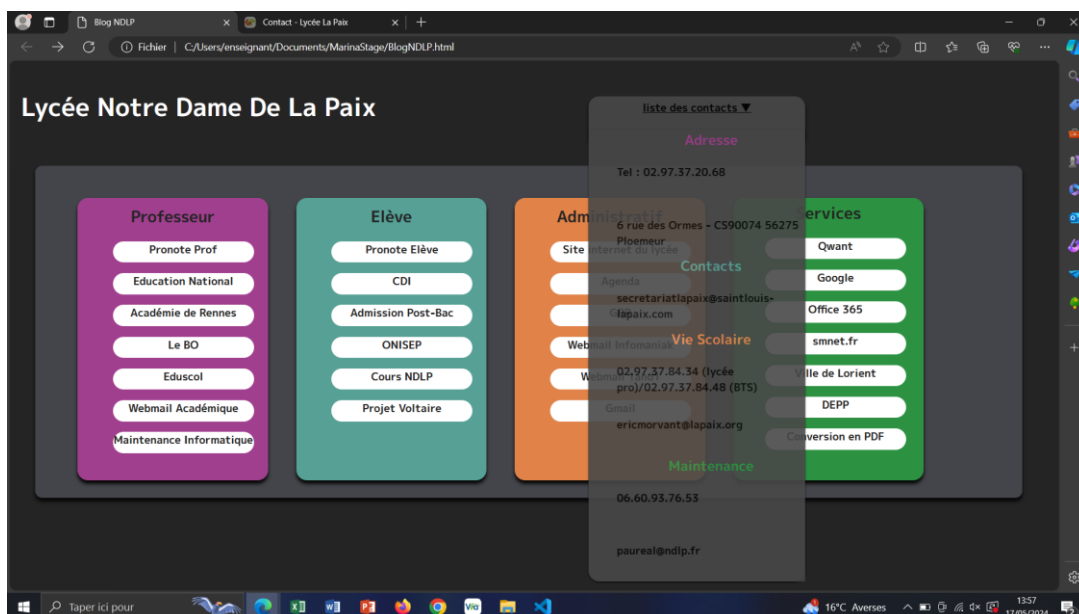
Blog NDLP
Contact - Lycée La Paix
Fichier | C:/Users/enseignant/Documents/MarinaStage/BlogNDLP.html

Lycée Notre Dame De La Paix

Professeur
Pronote Prof
Education National
Académie de Rennes
Le BO
Eduscol
Webmail Académique
Maintenance Informatique

Elève
Pronote Elève
CDI
Admission Post-Bac
ONISEP
Cours NDLP
Projet Voltaire

Administratif
Site internet du lycée
Agenda
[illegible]
Webmail Infomaniak
Webmail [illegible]
Gmail

Services
Qwant
Google
Office 365
smnet.fr
Ville de Lorient
DEPP
Conversion en PDF

liste des contacts ▼
Adresse
Tel : 02.97.37.20.68
6 rue des Ormes - CS90074 56275 Ploemeur
Contacts
secretariatlapaix@saintlouis-lapaix.com
Vie Scolaire
02.97.37.84.34 (lycée pro)/02.97.37.84.48 (BTS)
ericmorvant@lapaix.org
Maintenance
06.60.93.76.53
paureal@ndlp.fr

Taper ici pour
16°C Averses
13:57
17/05/2024